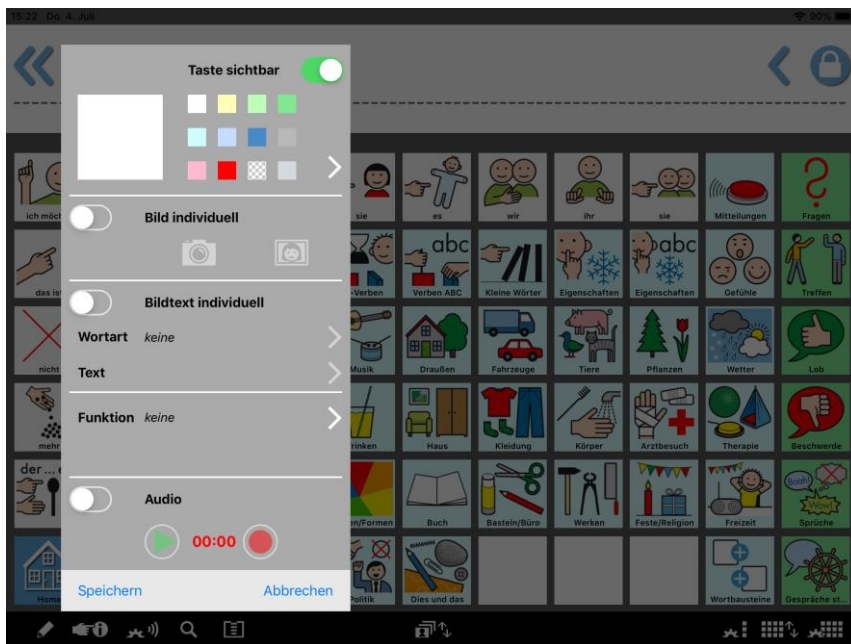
15:22 Do. 4. Juli
90%

Taste sichtbar

Bild individuell

Bildtext individuell

Wortart keine

Text

Funktion keine

Audio

00:00

Speichern
Abbrechen

ich möcht
sie
es
wir
ihr
sie
Mitteilungen
Fragen
das ist
abc
-Verben
abc
Verben ABC
Kleine Wörter
abc
Eigenschaften
Eigenschaften
Gefühle
Treffen
nicht
Musik
Draußen
Fahrzeuge
Tiere
Pflanzen
Wetter
Lob
mehr
rinken
Haus
Kleidung
Körper
Arztbesuch
Therapie
Beschwerde
der ...
en/Formen
Buch
Basteln/Büro
Werken
Feste/Religion
Freizeit
Sprüche
Home
Politik
Dies und das
Wortbausteine
Gespräche st...